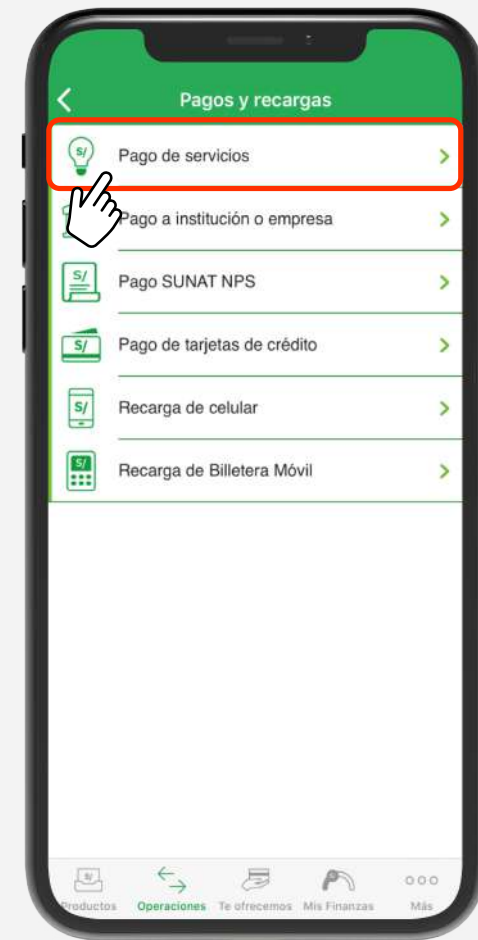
Pagos y recargas

S/ Pago de servicios

Pago a institución o empresa

S/ Pago SUNAT NPS

S/ Pago de tarjetas de crédito

S/ Recarga de celular

S/ Recarga de Billetera Móvil

Productos Operaciones Te ofrecemos Mis Finanzas Más